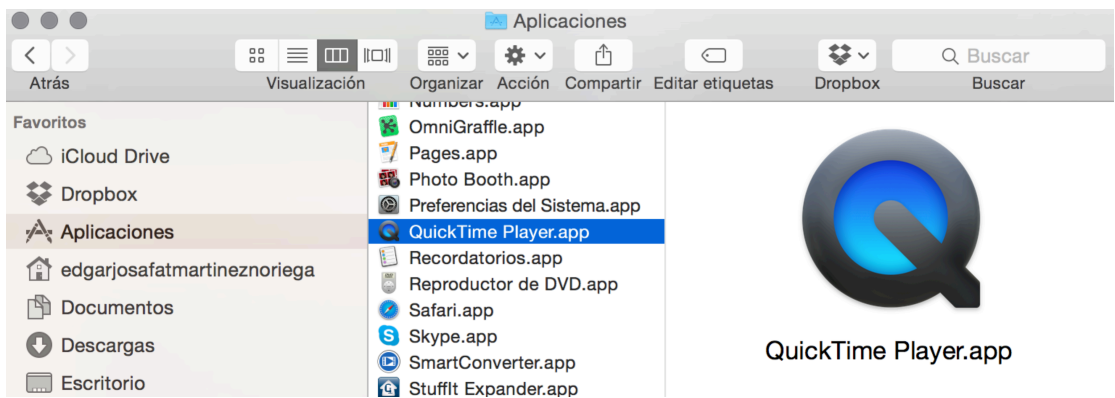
Aplicaciones

Atrás

Visualización

Organizar

Acción

Compartir

Editar etiquetas

Dropbox

Buscar

Buscar

Favoritos

iCloud Drive

Dropbox

Aplicaciones

edgarjosafatmartineznoriega

Documentos

Descargas

Escritorio

Numbers.app

OmniGraffle.app

Pages.app

Photo Booth.app

Preferencias del Sistema.app

QuickTime Player.app

Recordatorios.app

Reproductor de DVD.app

Safari.app

Skype.app

SmartConverter.app

StuffIt Expander.app

QuickTime Player.app